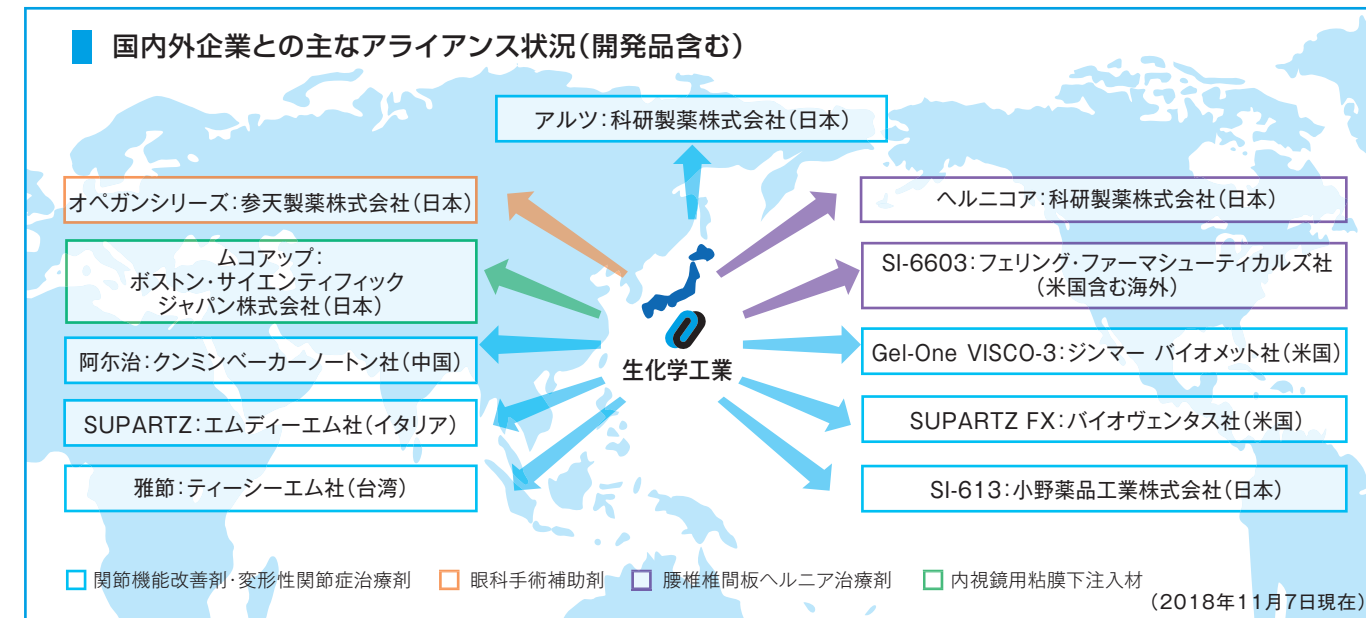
国内外企業との主なアライアンス状況(開発品含む)

アルツ:科研製薬株式会社(日本)

オペガンシリーズ:参天製薬株式会社(日本)

ムコアップ:
ボストン・サイエンティフィック
ジャパン株式会社(日本)

阿尔治:クンミンベーカーノートン社(中国)

SUPARTZ:エムディーエム社(イタリア)

雅節:ティーシーエム社(台湾)

ヘルニコア:科研製薬株式会社(日本)

SI-6603:フェリング・ファーマシューティカルズ社(米国含む海外)

Gel-One VISCO-3:ジンマー バイオメット社(米国)

SUPARTZ FX:バイオヴェンタス社(米国)

SI-613:小野薬品工業株式会社(日本)

生化学工業

関節機能改善剤・変形性関節症治療剤 眼科手術補助剤 腰椎椎間板ヘルニア治療剤 内視鏡用粘膜下注入材

(2018年11月7日現在)